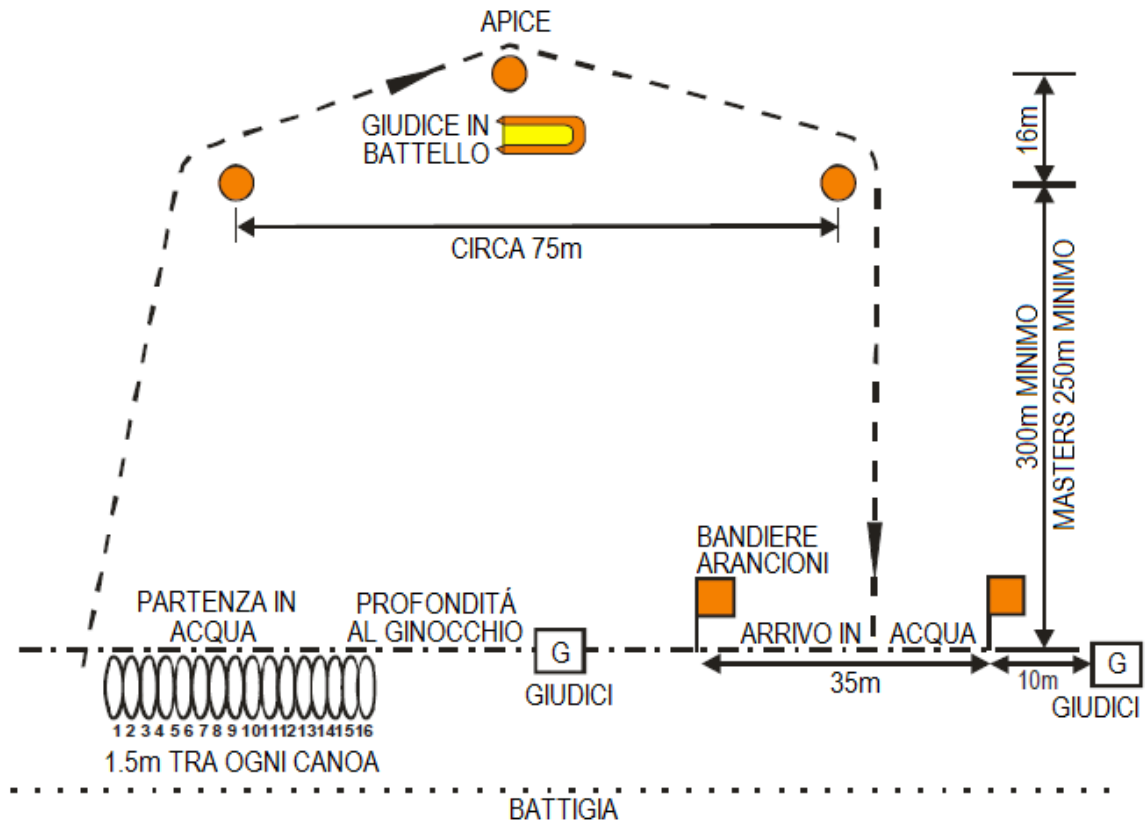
APICE

GIUDICE IN BATTELLO

CIRCA 75m

16m

300m MINIMO

MASTERS 250m MINIMO

BANDIERE ARANCIONI

PARTENZA IN ACQUA

PROFONDITÁ AL GINOCCHIO

G

GIUDICI

ARRIVO IN ACQUA

35m

10m

G

GIUDICI

1 2 3 4 5 6 7 8 9 10 11 12 13 14 15 16

1.5m TRA OGNI CANOA

BATTIGIA